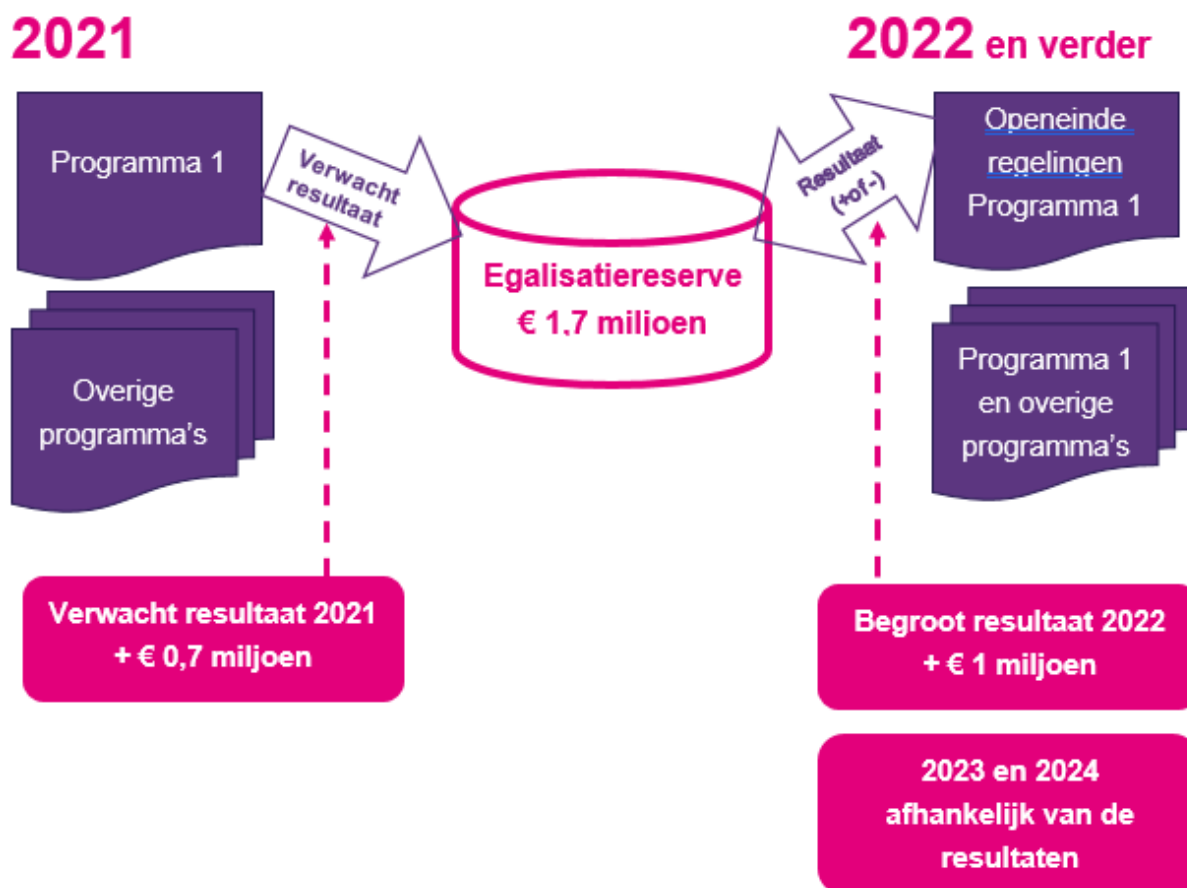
2021

2022 en verder

Programma 1

Verwacht resultaat

Egalisatiereserve € 1,7 miljoen

Resultaat (+of-)

Openeinde regelingen Programma 1

Overige programma's

Programma 1 en overige programma's

Verwacht resultaat 2021 + € 0,7 miljoen

Begroot resultaat 2022 + € 1 miljoen

2023 en 2024 afhankelijk van de resultaten